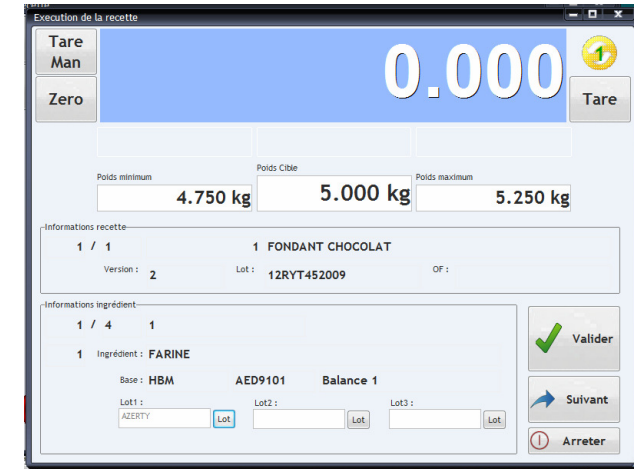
Execution de la recette

Tare Man

Zero

0.000

1

Tare

Poids minimum
4.750 kg

Poids Cible
5.000 kg

Poids maximum
5.250 kg

Informations recette

1 / 1

1 FONDANT CHOCOLAT

Version : 2

Lot : 12RYT452009

OF :

Informations ingrédient

1 / 4

1

1 Ingrédient : FARINE

Base : HBM

AED9101

Balance 1

Lot1 :
AZERTY
Lot

Lot2 :
Lot

Lot3 :
Lot

Valider

Suivant

Arreter